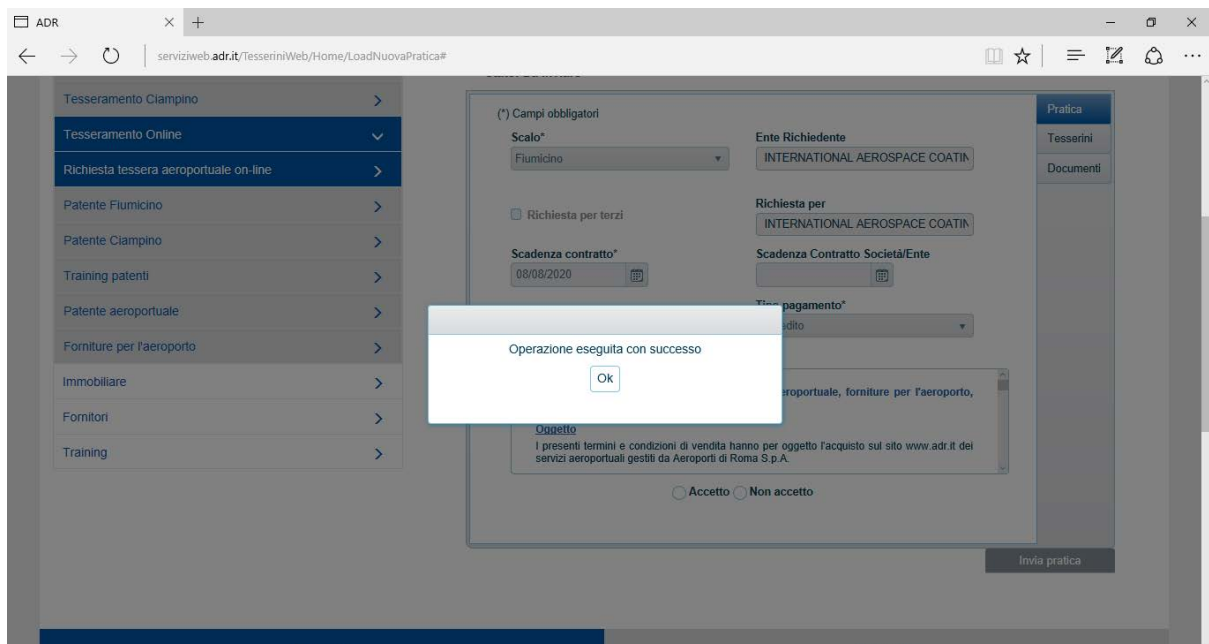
ADR

serviziweb.adr.it/TesseriniWeb/Home/LoadNuovaPratica#

Tesseramento Ciampino
Tesseramento Online
Richiesta tessera aeroportuale on-line
Patente Fiumicino
Patente Ciampino
Training patenti
Patente aeroportuale
Forniture per l'aeroporto
Immobiliare
Fornitori
Training

(*) Campi obbligatori

Pratica
Tesserini
Documenti

Scalo*
Fiumicino

Ente Richiedente
INTERNATIONAL AEROSPACE COATIN

Richiesta per terzi

Richiesta per
INTERNATIONAL AEROSPACE COATIN

Scadenza contratto*
08/08/2020

Scadenza Contratto Società/Ente

Tipo pagamento*
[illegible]dito

Operazione eseguita con successo
Ok

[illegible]eroportuale, forniture per l'aeroporto,

Oggetto
I presenti termini e condizioni di vendita hanno per oggetto l'acquisto sul sito www.adr.it dei servizi aeroportuali gestiti da Aeroporti di Roma S.p.A.

Accetto Non accetto

Invia pratica